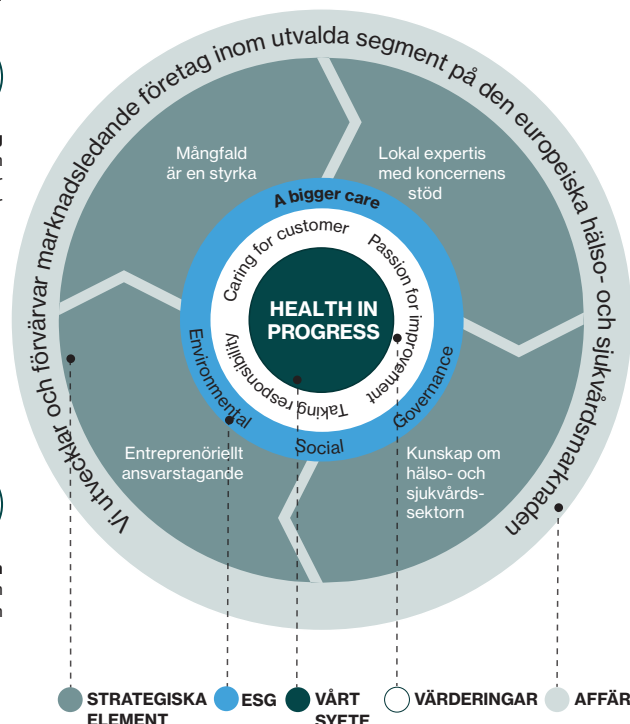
Vi utvecklar och förvärvar marknadsledande företag inom utvalda segment på den europeiska hälso- och sjukvårdsmarknaden

Mångfald är en styrka

Lokal expertis med koncernens stöd

Entreprenöriellt ansvarstagande

Kunskap om hälso- och sjukvårdssektorn

A bigger care

Environmental

Social

Governance

Caring for customer

Passion for improvement

Taking responsibility

HEALTH IN PROGRESS

STRATEGISKA ELEMENT

ESG

VÅRT SYFTE

VÄRDERINGAR

AFFÄR